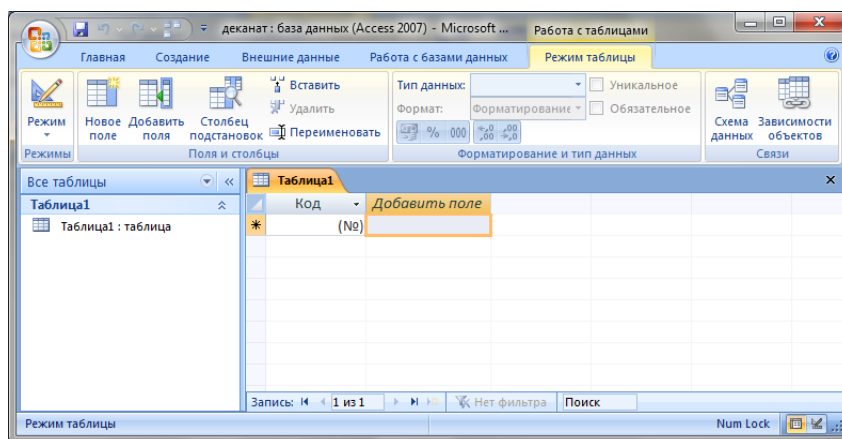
деканат : база данных (Access 2007) - Microsoft ... Работа с таблицами

Главная Создание Внешние данные Работа с базами данных Режим таблицы

Режим
Режимы

Новое поле Добавить поля Столбец подстановок Вставить Удалить Переименовать
Поля и столбцы

Тип данных: Уникальное
Формат: Форматирование Обязательное
% 000 $^{+,0}_{,00}$ $^{,00}_{+,0}$
Форматирование и тип данных

Схема данных Зависимости объектов
Связи

Все таблицы
Таблица1
Таблица1 : таблица

Таблица1
| Код | Добавить поле |
|---|---|
| (№) | |

Запись: 1 из 1 Нет фильтра Поиск

Режим таблицы Num Lock